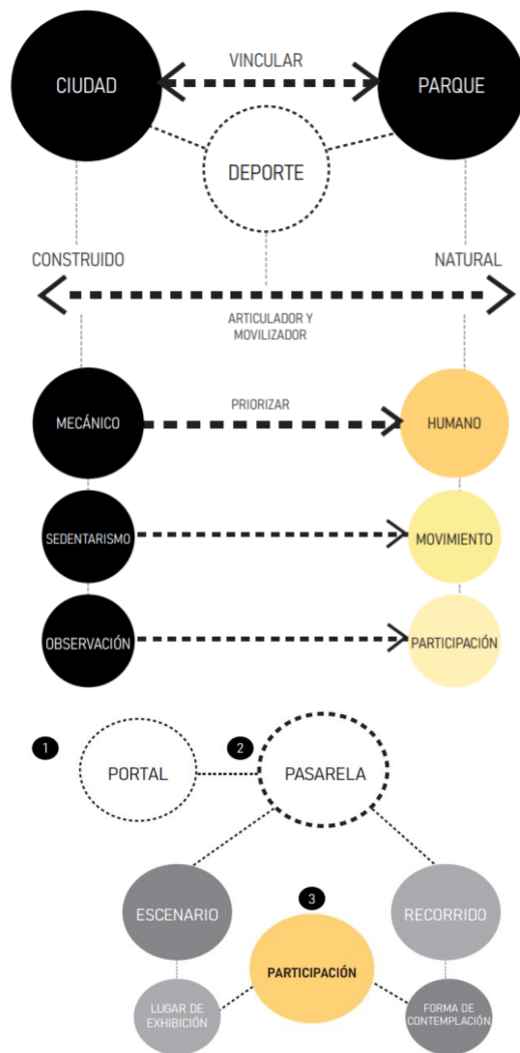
CIUDAD

VINCULAR

PARQUE

DEPORTE

CONSTRUIDO

NATURAL

ARTICULADOR Y MOVILIZADOR

MECÁNICO

PRIORIZAR

HUMANO

SEDENTARISMO

MOVIMIENTO

OBSERVACIÓN

PARTICIPACIÓN

1

PORTAL

2

PASARELA

ESCENARIO

3

RECORRIDO

PARTICIPACIÓN

LUGAR DE EXHIBICIÓN

FORMA DE CONTEMPLACIÓN